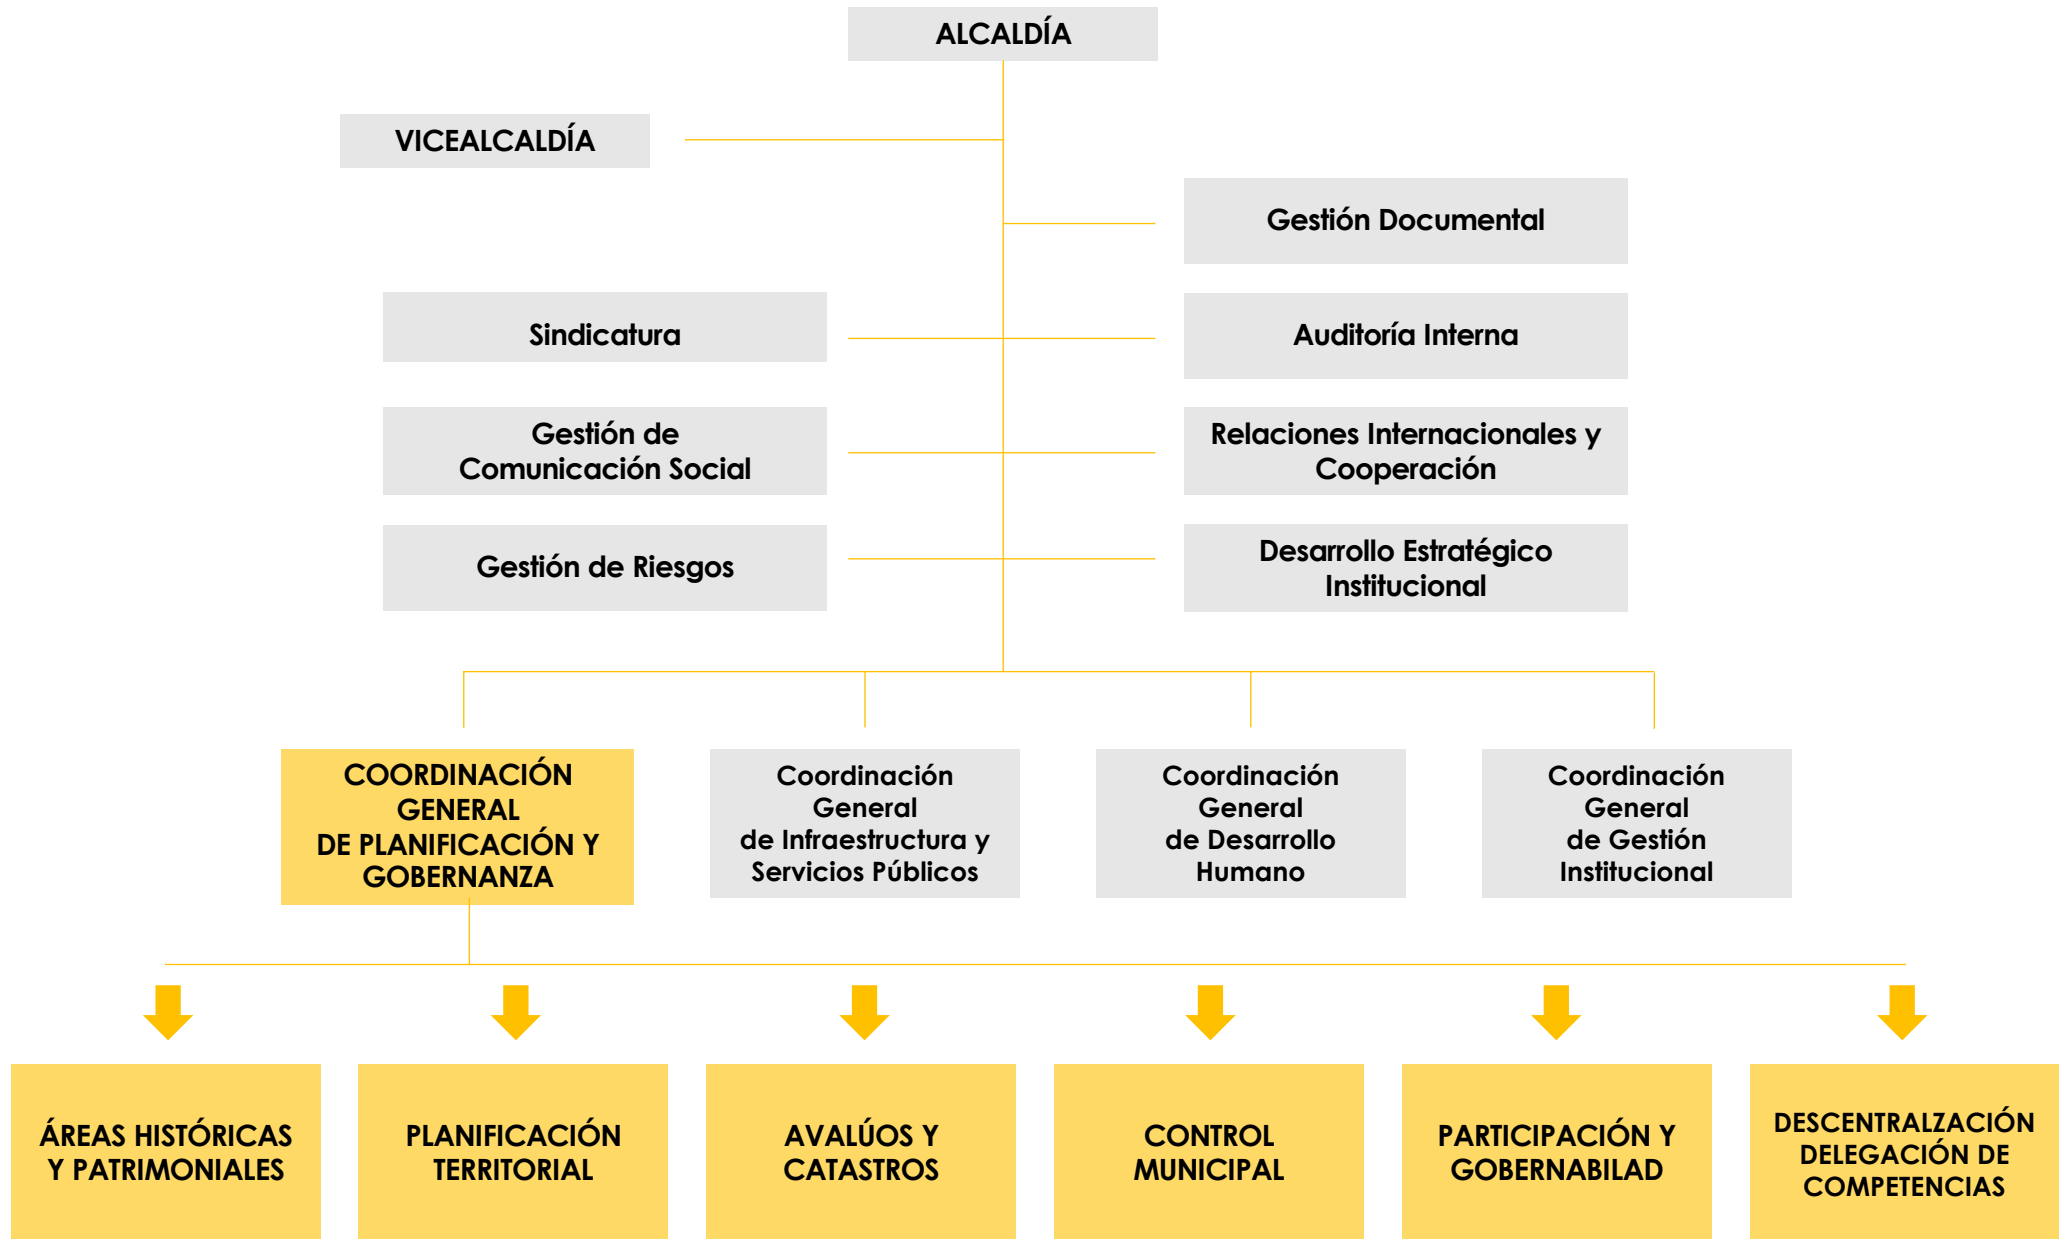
ALCALDÍA

VICEALCALDÍA

Gestión Documental

Sindicatura

Auditoría Interna

Gestión de Comunicación Social

Relaciones Internacionales y Cooperación

Gestión de Riesgos

Desarrollo Estratégico Institucional

COORDINACIÓN GENERAL DE PLANIFICACIÓN Y GOBERNANZA

Coordinación General de Infraestructura y Servicios Públicos

Coordinación General de Desarrollo Humano

Coordinación General de Gestión Institucional

ÁREAS HISTÓRICAS Y PATRIMONIALES

PLANIFICACIÓN TERRITORIAL

AVALÚOS Y CATASTROS

CONTROL MUNICIPAL

PARTICIPACIÓN Y GOBERNABILAD

DESCENTRALZACIÓN DELEGACIÓN DE COMPETENCIAS